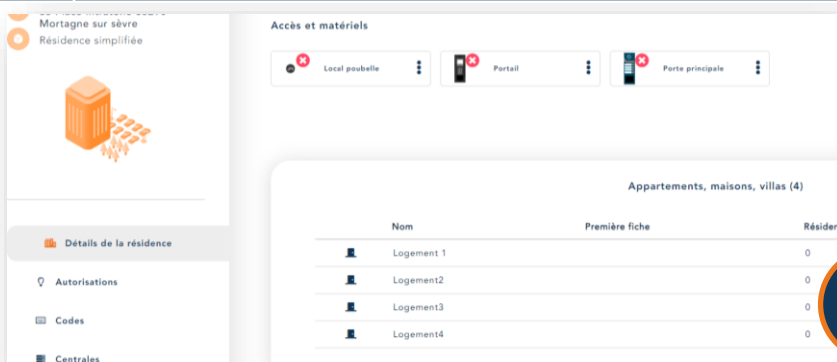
Mortagne sur sèvre
Résidence simplifiée

Détails de la résidence
Autorisations
Codes
Centrales

Accès et matériels

Local poubelle
Portail
Porte principale

Appartements, maisons, villas (4)

| Nom | Première fiche | Résider |
|---|---|---|
| Logement 1 | | 0 |
| Logement2 | | 0 |
| Logement3 | | 0 |
| Logement4 | | 0 |